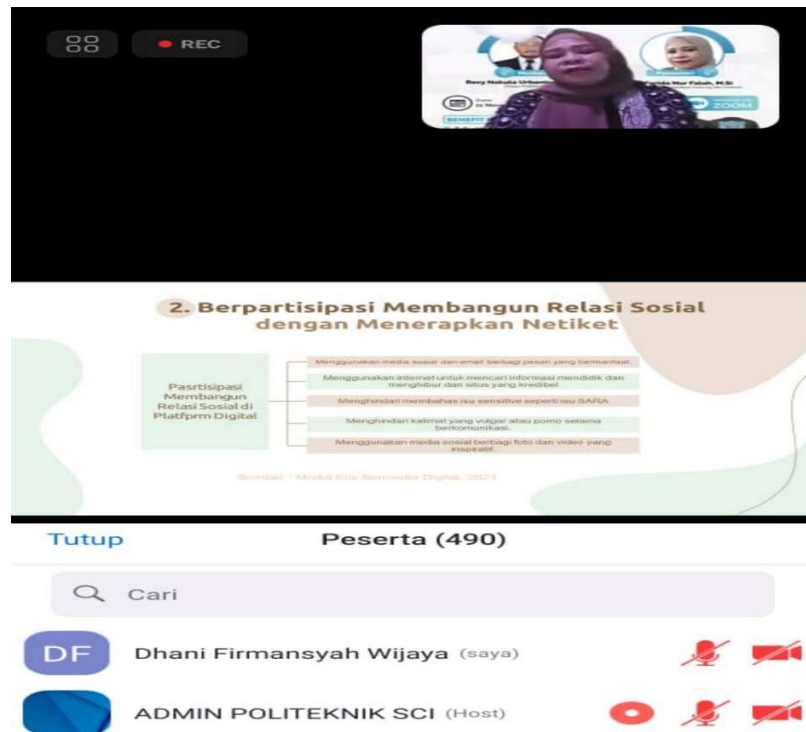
REC

Moderator

Rezy Nakula Urbanto

Pemateri

Farida Nur Falah, M.Si

ZOOM

BENEFIT

2. Berpartisipasi Membangun Relasi Sosial dengan Menerapkan Netiket

Pasrtisipasi Membangun Relasi Sosial di Platfprm Digital

Menggunakan media sosial dan email berbagi pesan yang bermanfaat

Menggunakan internet untuk mencari informasi mendidik dan menghibur dari situs yang kredibel

Menghindari membahas isu sensitive seperti isu SARA

Menghindari kalimat yang vulgar atau porno selama berkomunikasi.

Menggunakan media sosial berbagi foto dan video yang inspiratif.

Sumber : Modul Etis Bermedia Digital, 2021

Tutup

Peserta (490)

Cari

DF

Dhani Firmansyah Wijaya (saya)

ADMIN POLITEKNIK SCI (Host)